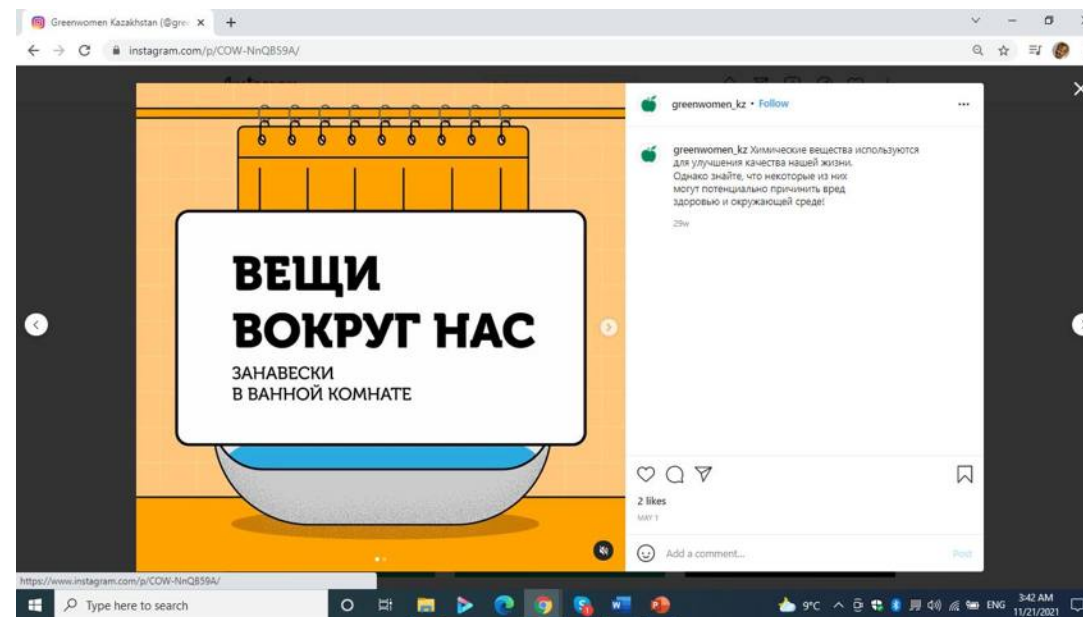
Greenwomen Kazakhstan (@gre ×

instagram.com/p/COW-NnQB59A/

ВЕЩИ ВОКРУГ НАС

ЗАНАВЕСКИ В ВАННОЙ КОМНАТЕ

greenwomen_kz • Follow

greenwomen_kz Химические вещества используются для улучшения качества нашей жизни. Однако знайте, что некоторые из них могут потенциально причинить вред здоровью и окружающей среде!

29w

2 likes

MAY 1

Add a comment...

Post

https://www.instagram.com/p/COW-NnQB59A/

Type here to search

9°C ENG 3:42 AM 11/21/2021